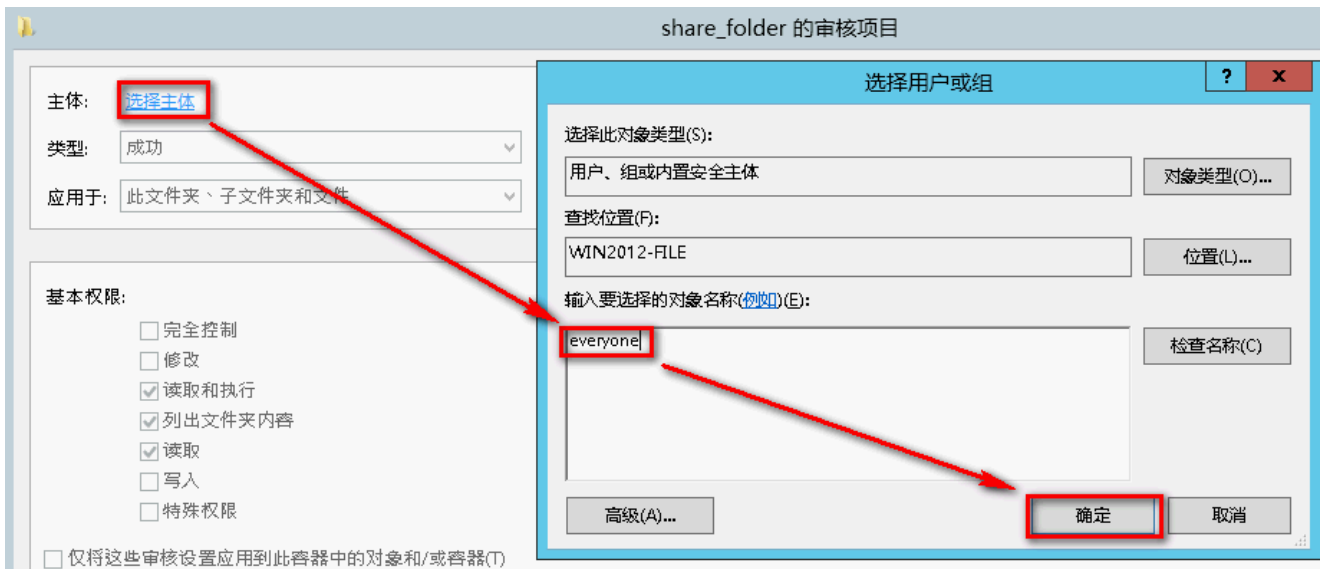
share_folder 的审核项目

主体: 选择主体

类型: 成功

应用于: 此文件夹、子文件夹和文件

基本权限:

完全控制

修改

读取和执行

列出文件夹内容

读取

写入

特殊权限

仅将这些审核设置应用到此容器中的对象和/或容器(T)

选择用户或组

?

x

选择此对象类型(S):

用户、组或内置安全主体

对象类型(O)...

查找位置(F):

WIN2012-FILE

位置(L)...

输入要选择的对象名称(例如)(E):

everyone

检查名称(C)

高级(A)...

确定

取消